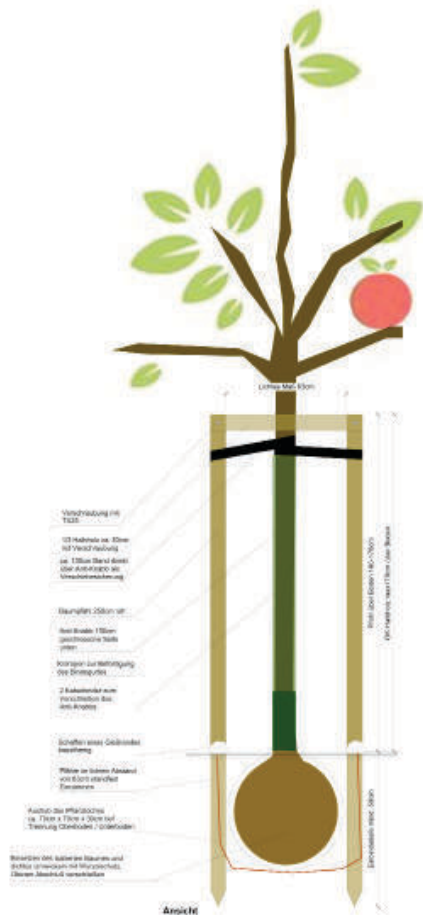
Lichtes Maß 60cm

Verschraubung mit TX25

1/2 Halbholz ca. 40mm mit Verschraubung

ca. 130cm Band direkt über Anti-Knabo als Verschleißsicherung

Baumpfahl 250cm lang

Anti-Knabe 150cm geschlossene Seite unten

Kokosjute zur Befestigung des Bindegurtes

2 Kabelbinder zum Verschließen des Anti-Knabes

Schaffen eines Gießrandes (Baumring)

Pfähle in festen Abstand von 60cm standfest Einrammen

Aushub des Pflanzloches ca. 70cm x 70cm x 50cm tief Trennung Oberboden / Unterboden

Einsetzen des Ballens Bäumen und dichten umwässern mit Wurzelschutz Oberem Abschluß verschließen

Pfahl über Boden 140-170cm
Mit Halbholz max 170cm über Boden

Eintiefetiefe mind. 50cm

Ansicht